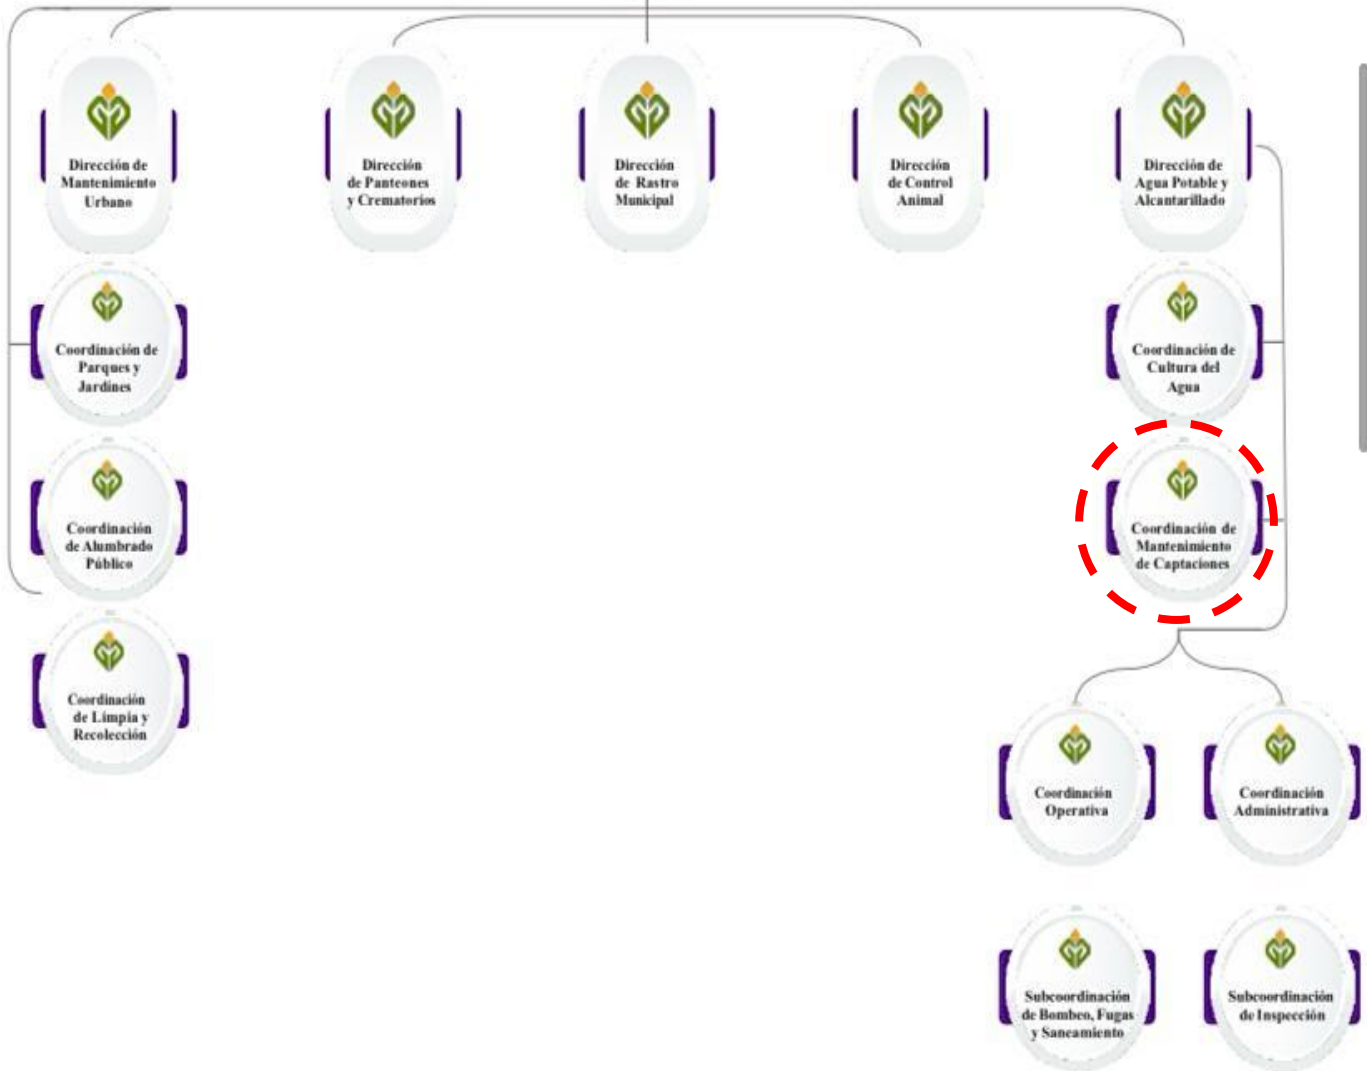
Dirección de Mantenimiento Urbano

Dirección de Panteones y Crematorios

Dirección de Rastro Municipal

Dirección de Control Animal

Dirección de Agua Potable y Alcantarillado

Coordinación de Parques y Jardines

Coordinación de Cultura del Agua

Coordinación de Alumbrado Público

Coordinación de Mantenimiento de Captaciones

Coordinación de Limpia y Recolección

Coordinación Operativa

Coordinación Administrativa

Subcoordinación de Bombeo, Fugas y Saneamiento

Subcoordinación de Inspección